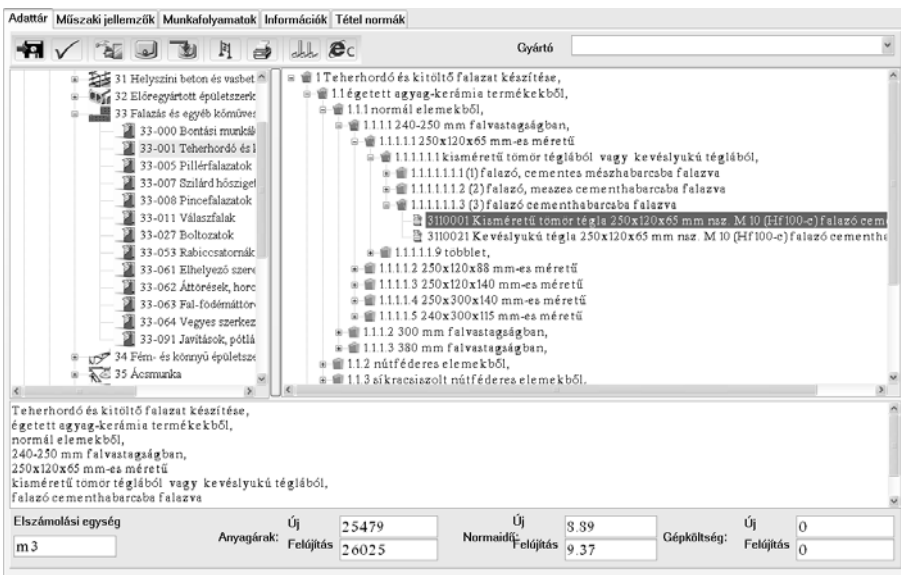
Adattár | Műszaki jellemzők | Munkafolyamatok | Információk | Tétel normák

Gyártó

31 Helyszíni beton és vasbet
32 Előregyártott épületszerk
33 Falazás és egyéb kőműves
33-000 Bontási munkál
33-001 Teherhordó és k
33-005 Pillérfalazatok
33-007 Szilárd hőszigel
33-008 Pincefalazatok
33-011 Válaszfalak
33-027 Boltozatok
33-053 Rabiccsatornák
33-061 Elhelyező szere
33-062 Áttörések, horo
33-063 Fal-födémáttör
33-064 Vegyes szerkez
33-091 Javítások, pótlá
34 Fém- és könnyű épületsze
35 Ácsmunka

1 Teherhordó és kitöltő falazat készítése,
1.1 égetett agyag-kerámia termékekből,
1.1.1 normál elemekből,
1.1.1.1 240-250 mm falvastagságban,
1.1.1.1.1 250x120x65 mm-es méretű
1.1.1.1.1.1 kisméretű tömör téglából vagy kevéslyukú téglából,
1.1.1.1.1.1.1 (1) falazó, cementes mészhabarcsba falazva
1.1.1.1.1.1.2 (2) falazó, meszes cementhabarcsba falazva
1.1.1.1.1.1.3 (3) falazó cementhabarcsba falazva
3110001 Kisméretű tömör tégla 250x120x65 mm nsz. M 10 (Hf100-c) falazó ceme
3110021 Kevéslyukú tégla 250x120x65 mm nsz. M 10 (Hf100-c) falazó cementhe
1.1.1.1.9 többlet,
1.1.1.1.2 250x120x88 mm-es méretű
1.1.1.1.3 250x120x140 mm-es méretű
1.1.1.1.4 250x300x140 mm-es méretű
1.1.1.1.5 240x300x115 mm-es méretű
1.1.1.2 300 mm falvastagságban,
1.1.1.3 380 mm falvastagságban,
1.1.2 nútféderes elemekből,
1.1.3 síkcsiszolt nútféderes elemekből,

Teherhordó és kitöltő falazat készítése,
égetett agyag-kerámia termékekből,
normál elemekből,
240-250 mm falvastagságban,
250x120x65 mm-es méretű
kisméretű tömör téglából vagy kevéslyukú téglából,
falazó cementhabarcsba falazva

Elszámolási egység
m3
Anyagárak: Új 25479 Felújítás 26025
Normaidő: Új 8.89 Felújítás 9.37
Gépköltség: Új 0 Felújítás 0